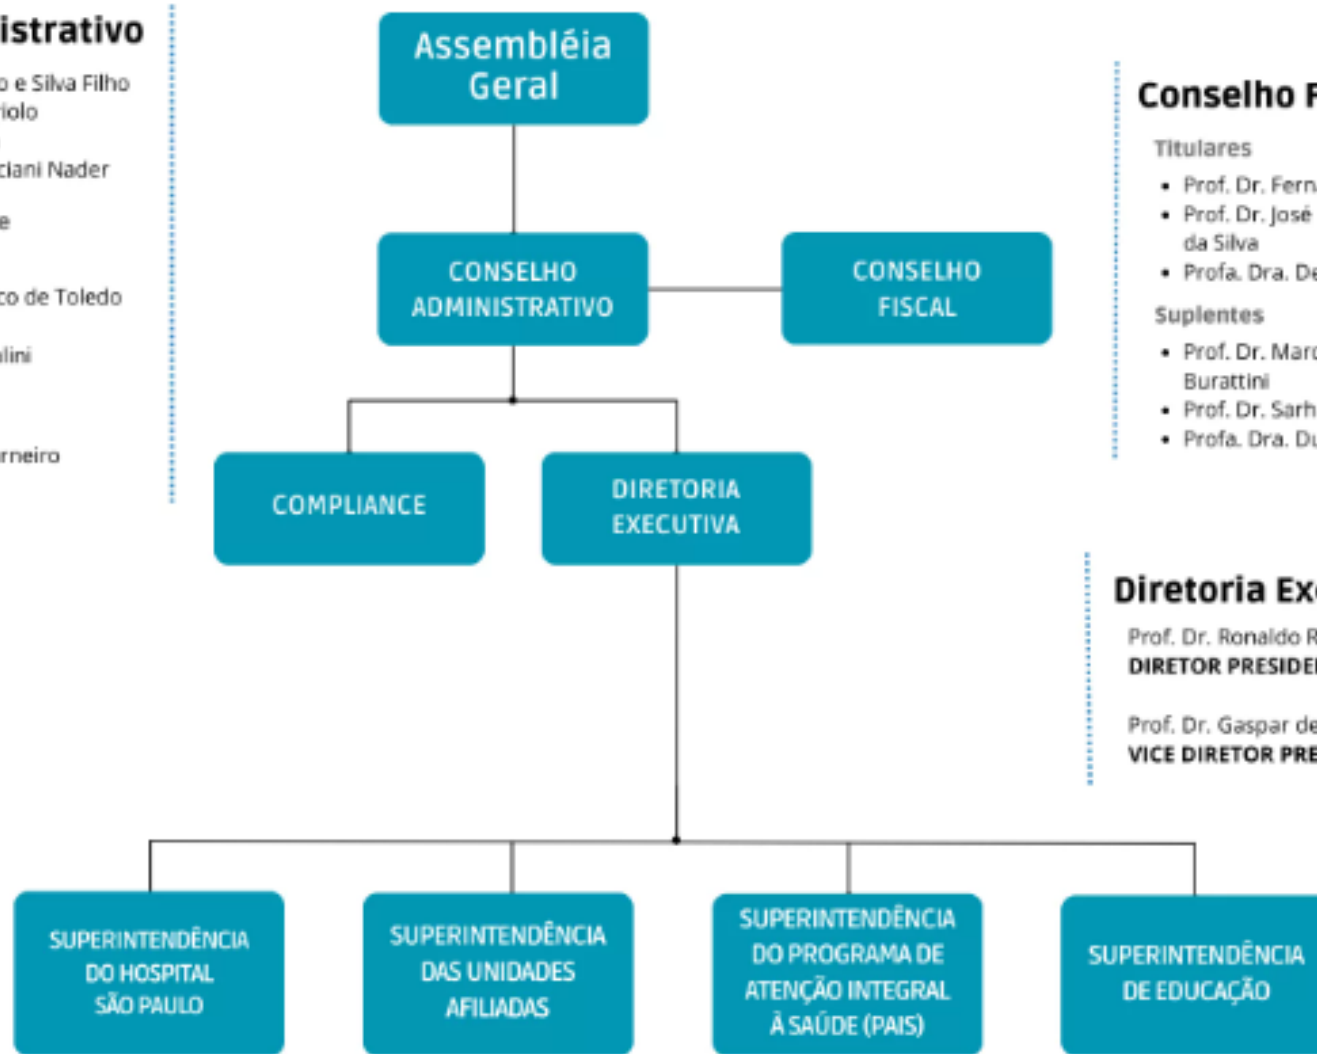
istrativo

o e Silva Filho
iolo

ciani Nader

e

co de Toledo

lini

rneiro

Assembléia Geral

CONSELHO ADMINISTRATIVO

CONSELHO FISCAL

COMPLIANCE

DIRETORIA EXECUTIVA

Conselho F

Titulares

• Prof. Dr. Fern
• Prof. Dr. José da Silva
• Profa. Dra. De

Suplentes

• Prof. Dr. Marc Burattini
• Prof. Dr. Sarh
• Profa. Dra. Du

Diretoria Ex

Prof. Dr. Ronaldo R
DIRETOR PRESIDE

Prof. Dr. Gaspar de
VICE DIRETOR PRE

SUPERINTENDÊNCIA DO HOSPITAL SÃO PAULO

SUPERINTENDÊNCIA DAS UNIDADES AFILIADAS

SUPERINTENDÊNCIA DO PROGRAMA DE ATENÇÃO INTEGRAL À SAÚDE (PAIS)

SUPERINTENDÊNCIA DE EDUCAÇÃO